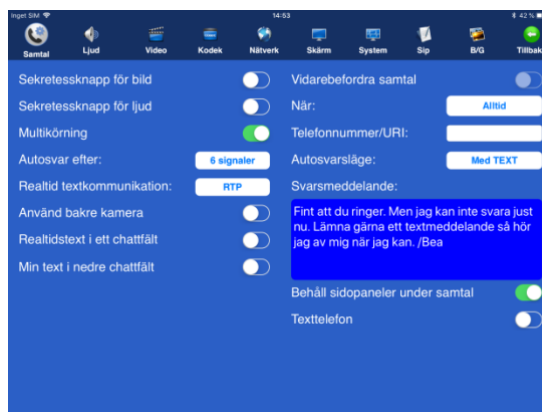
Inget SIM 14:53 42 %

Samtal | Ljud | Video | Kodek | Nätverk | Skärm | System | Sip | B/G | Tillbaka

Sekretessknapp för bild

Sekretessknapp för ljud

Multikörning

Autosvar efter: 6 signaler

Realtid textkommunikation: RTP

Använd bakre kamera

Realtidstext i ett chattfält

Min text i nedre chattfält

Vidarebefordra samtal

När: Alltid

Telefonnummer/URI:

Autosvarsläge: Med TEXT

Svarsmeddelande:

Fint att du ringer. Men jag kan inte svara just nu. Lämna gärna ett textmeddelande så hör jag av mig när jag kan. /Bea

Behåll sidopaneler under samtal

Texttelefon